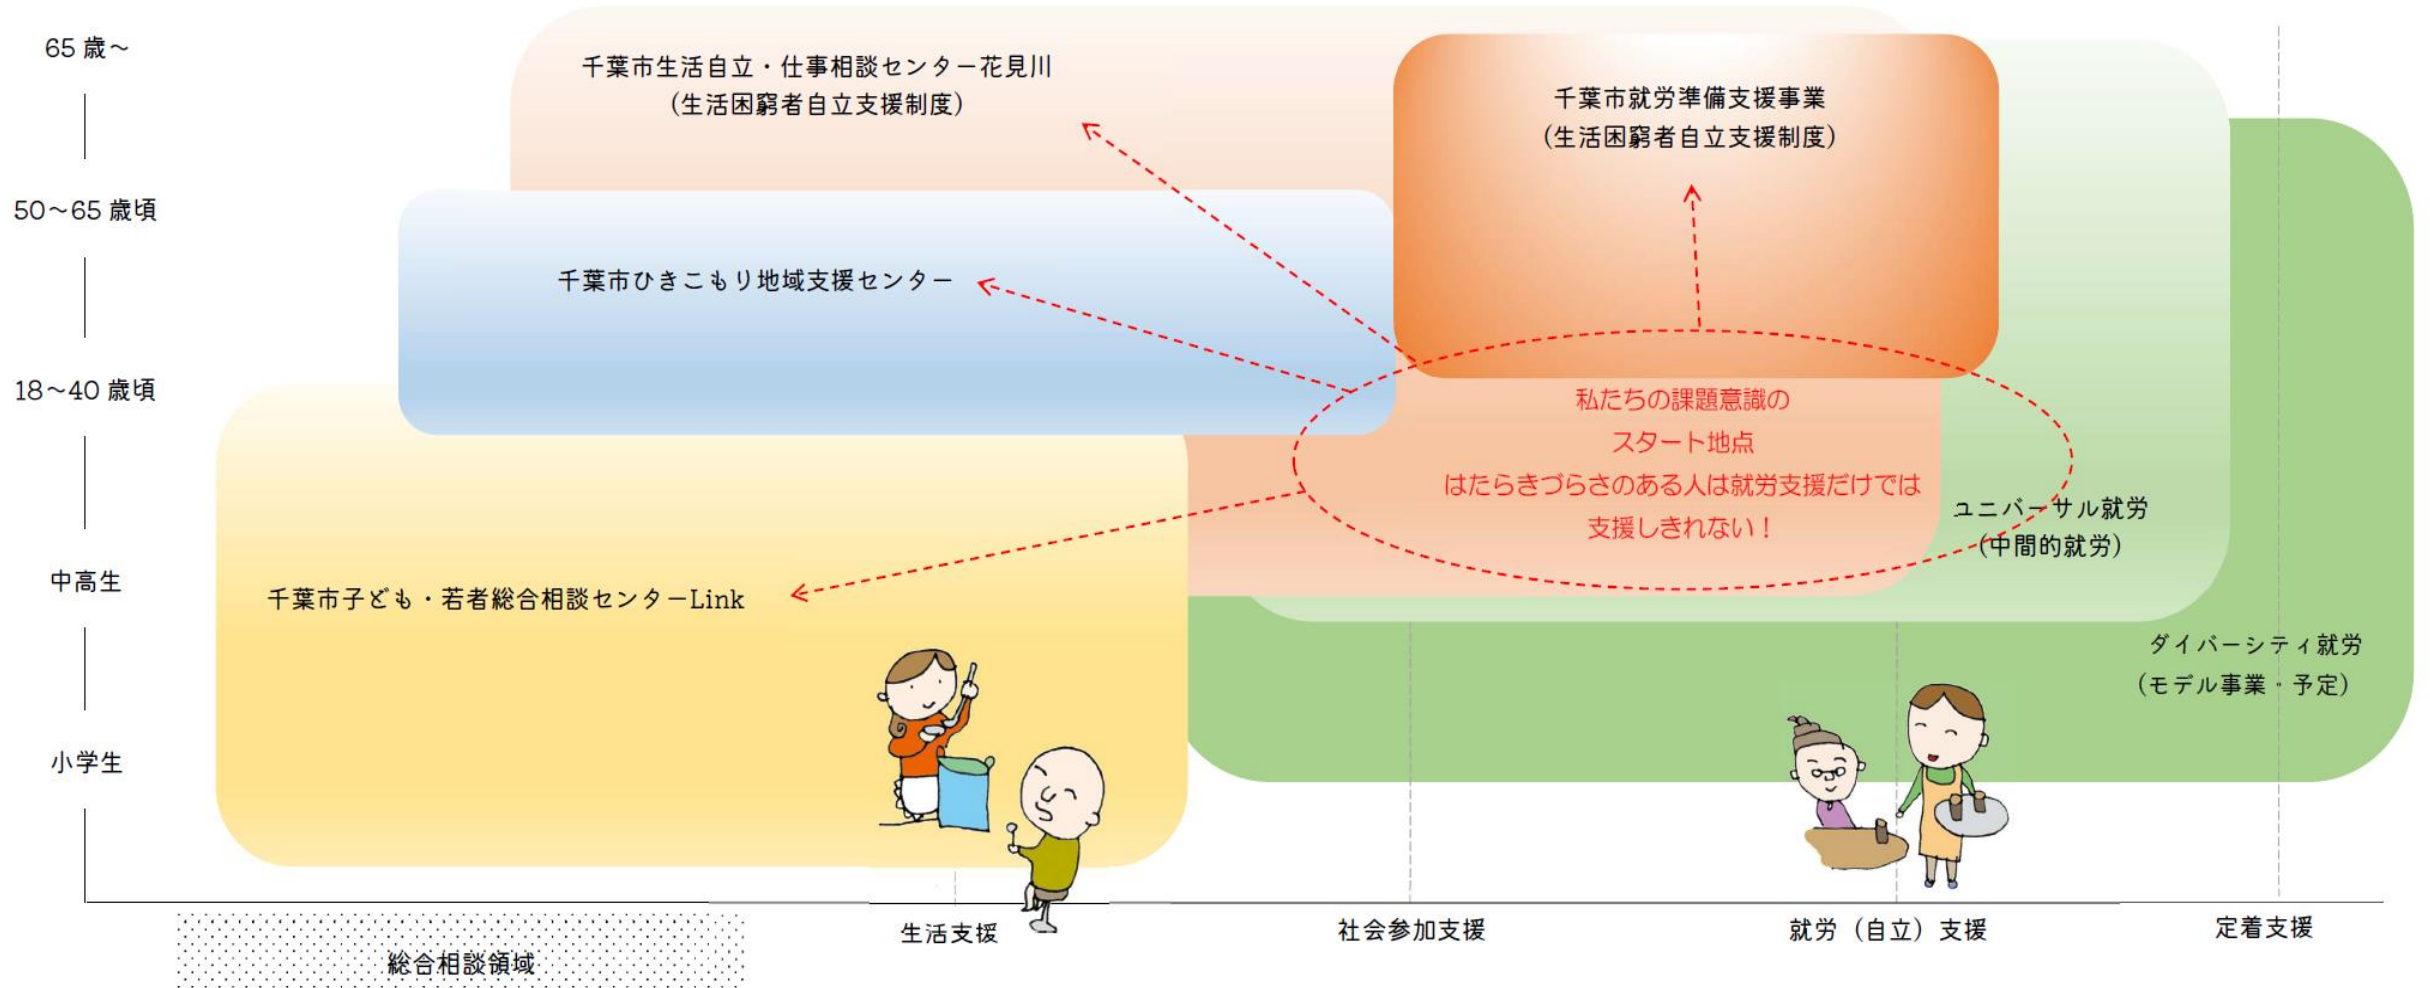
65 歳～

50～65 歳頃

18～40 歳頃

中高生

小学生

千葉市生活自立・仕事相談センター花見川
（生活困窮者自立支援制度）

千葉市就労準備支援事業
（生活困窮者自立支援制度）

千葉市ひきこもり地域支援センター

私たちの課題意識の
スタート地点
はたらきづらさのある人は就労支援だけでは
支援しきれない！

ユニバーサル就労
（中間的就労）

千葉市子ども・若者総合相談センターLink

ダイバーシティ就労
（モデル事業・予定）

総合相談領域

生活支援

社会参加支援

就労（自立）支援

定着支援